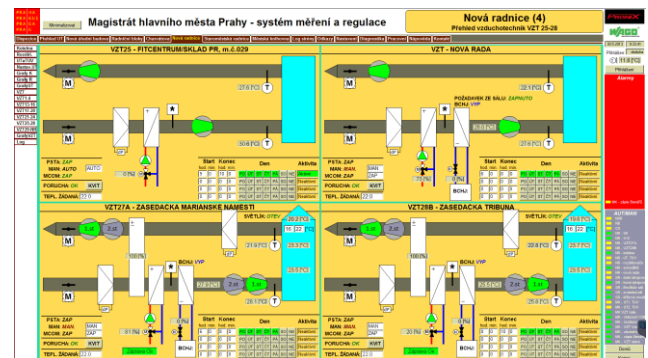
PRAHA PRAGUE PRAGA PRAG

Minimalizovat

Magistrát hlavního města Prahy - systém měření a regulace

Nová radnice (4)
Přehled vzduchotechnik VZT 25-28

VZT25 - FITCENTRUM/SKLAD PR, m.č.029

VZT - NOVA RADA

VZT27A - ZASEDACKA MARIANSKE NAMESTI

VZT28B - ZASEDACKA TRIBUNA

M

27.6 [°C]

30.6 [°C]

POŽADAVEK ZE SÁLU: ZAPNUTO

BOHJ: VYP

M

28.5 [°C]

BOHJ

PSTA: ZAP
MAN: AUTO
MCOM: ZAP
PORUCHA: OK
TEPL. ŽÁDANÁ: 22.0

AUTO

KVIT

Start
Konec
Den
Aktivita

PSTA: ZAP
MAN: MAN
MCOM: ZAP
PORUCHA: OK
TEPL. ŽÁDANÁ: 22.0

KVIT

SVĚTLIK: OTEV

20.2 [°C]

16 [°C]

22 [°C]

21.6 [°C]

BOHJ: VYP

27.9 [°C]

26.1 [°C]

BOHJ

SVĚTLIK: OTEV

18.8 [°C]

22 [°C]

PSTA: ZAP
MAN: MAN
MCOM: ZAP
PORUCHA: OK
TEPL. ŽÁDANÁ: 22.0

KVIT

Zapnuto Ok

PSTA: ZAP
MAN: MAN
MCOM: ZAP
PORUCHA: OK
TEPL. ŽÁDANÁ: 22.0

KVIT

Alarmy

AUTMAN

Přihlásit